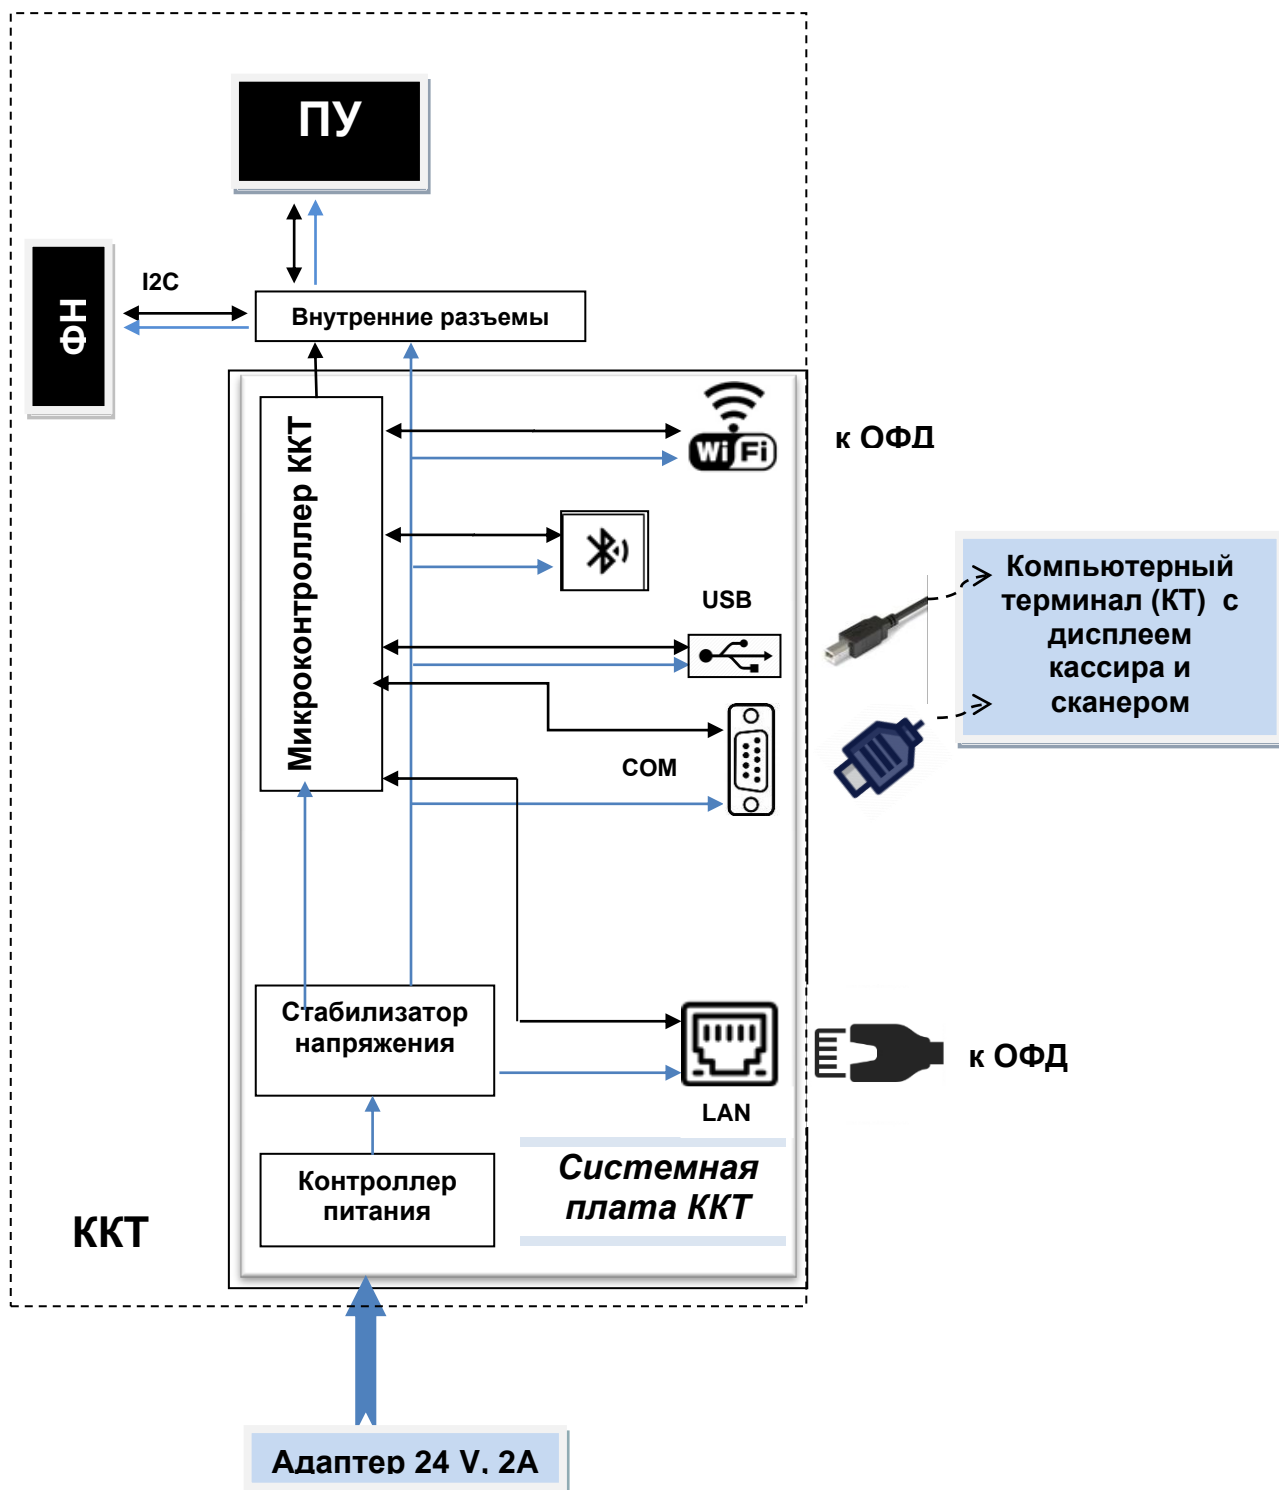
ПУ

ФН

I2C

Внутренние разъемы

Микроконтроллер ККТ

Wi Fi

к ОФД

USB

Компьютерный терминал (КТ) с дисплеем кассира и сканером

COM

Стабилизатор напряжения

LAN

к ОФД

Системная плата ККТ

Контроллер питания

ККТ

Адаптер 24 V, 2A